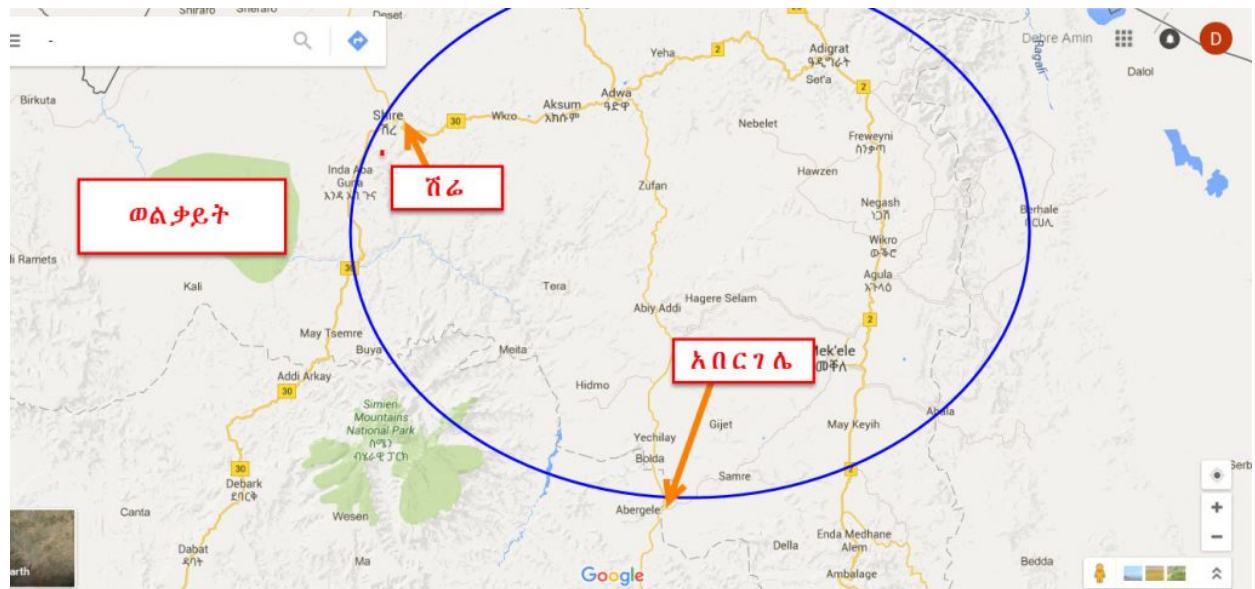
Shiraro
Sheraro
Deset
Yeha
2
Adigrat
ዓዲግራት
Debre Amin
D
Ragali
Dalol
Birkuta
Shire
ሽረ
30
Wkro
Aksum
አክሱም
Adwa
ዓድዋ
Sef'a
2
Nebelet
Freweyni
ፍረወይኒ
ሽሬ
Inda Aba Guna
እንዳ አባ ጉና
ወልቃይት
Zufan
Hawzen
Negash
ነጋሽ
Berhale
በርሃሌ
Wikro
ውቅሮ
li Ramets
30
Kali
Tera
Agula
አጉላዕ
Abiy Addi
Hagere Selam
2
May Tsemre
Buya
Meita
አበርገሌ
Mek'ele
መቐለ
Addi Arkay
30
Hidmo
Simien Mountains National Park
ስሜን ብሄራዊ ፓርክ
Gijet
May Keyih
Abala
Yechilay
Bolda
30
Debark
ደባርቅ
Samre
2
Canta
Wesen
Abergele
Dabat
ዳባት
Della
Enda Medhane Alem
Bedda
arth
Google
Ambalage
Serb